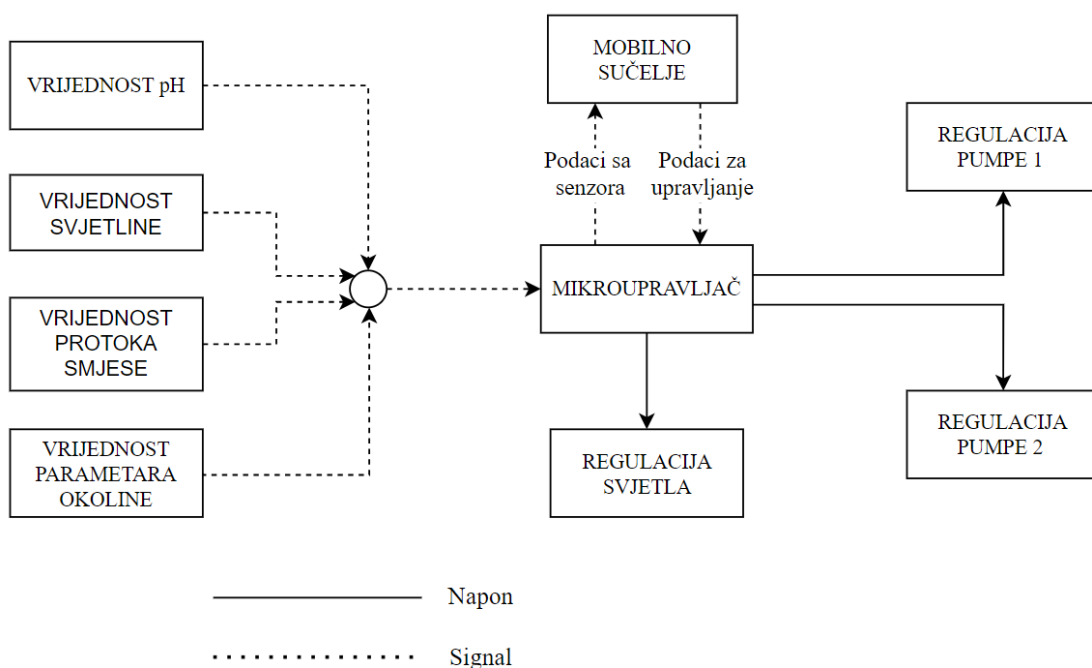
VRIJEDNOST pH

VRIJEDNOST SVJETLINE

VRIJEDNOST PROTOKA SMJESE

VRIJEDNOST PARAMETARA OKOLINE

MOBILNO SUČELJE

Podaci sa senzora

Podaci za upravljanje

MIKROUPRAVLJAČ

REGULACIJA SVJETLA

REGULACIJA PUMPE 1

REGULACIJA PUMPE 2

Napon

Signal